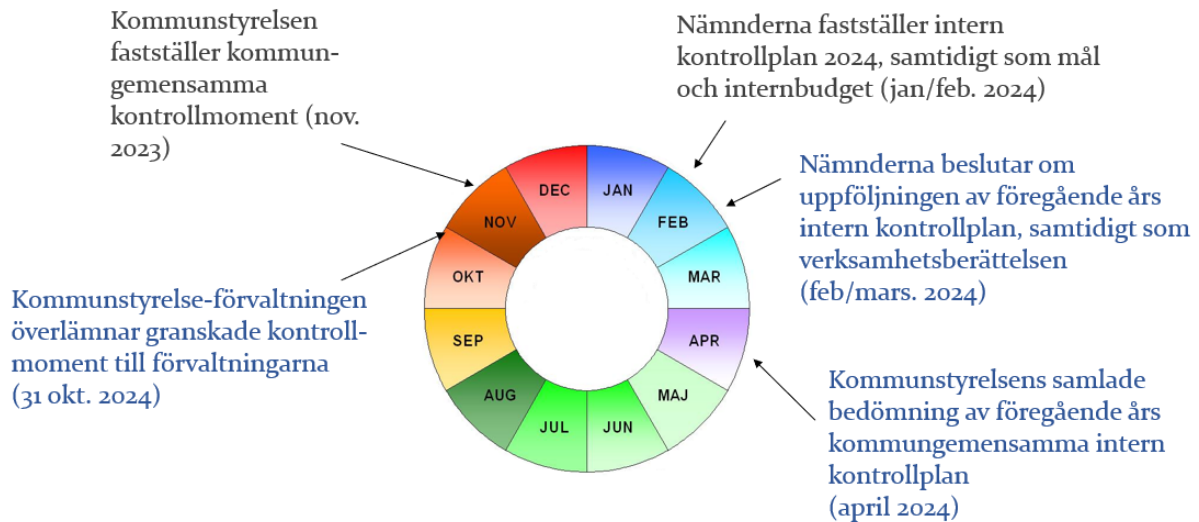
Kommunstyrelsen fastställer kommungemensamma kontrollmoment (nov. 2023)

Nämnderna fastställer intern kontrollplan 2024, samtidigt som mål och internbudget (jan/feb. 2024)

Nämnderna beslutar om uppföljningen av föregående års intern kontrollplan, samtidigt som verksamhetsberättelsen (feb/mars. 2024)

Kommunstyrelse-förvaltningen överlämnar granskade kontrollmoment till förvaltningarna (31 okt. 2024)

Kommunstyrelsens samlade bedömning av föregående års kommungemensamma intern kontrollplan (april 2024)

DEC
JAN
FEB
MAR
APR
MAJ
JUN
JUL
AUG
SEP
OKT
NOV